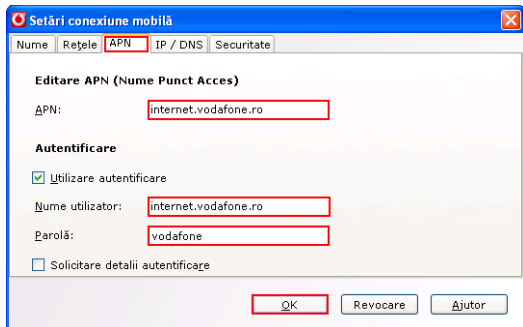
Setări conexiune mobilă

Nume | Rețele | APN | IP / DNS | Securitate

Editare APN (Nume Punct Acces)

APN: internet.vodafone.ro

Autentificare

Utilizare autentificare

Nume utilizator: internet.vodafone.ro

Parolă: vodafone

Solicitare detalii autentificare

OK | Revocare | Ajutor